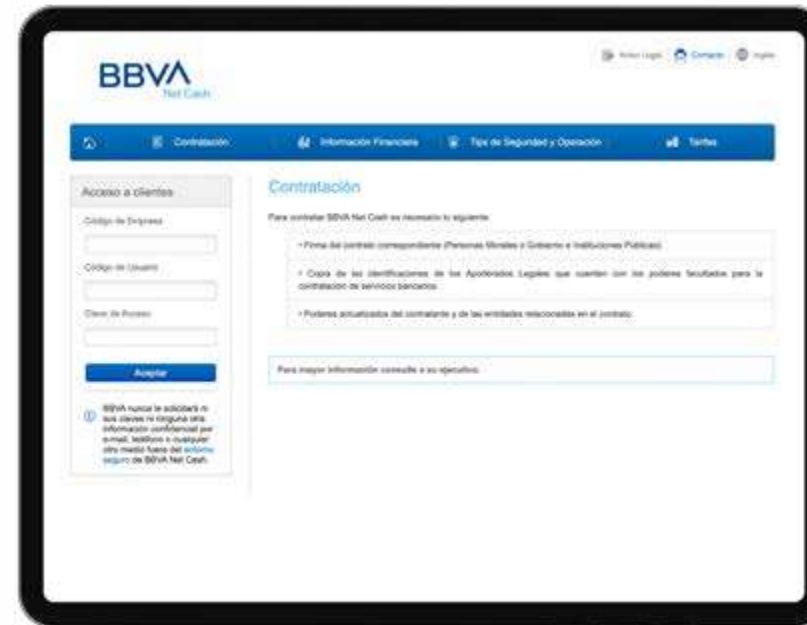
BBVA
Net Cash

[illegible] | Contacto | Inglés

Contratación | Información Financiera | Tips de Seguridad y Operación | Tarifas

Acceso a clientes

Código de Empresa

Código de Usuario

Clave de Acceso

Aceptar

BBVA nunca le solicitará ni sus claves ni ninguna otra información confidencial por e-mail, teléfono o cualquier otro medio fuera del entorno seguro de BBVA Net Cash.

Contratación

Para contratar BBVA Net Cash es necesario lo siguiente:

• Firma del contrato correspondiente (Personas Morales o Gobierno e Instituciones Públicas).

• Copia de las identificaciones de los Apoderados Legales que cuenten con los poderes facultados para la contratación de servicios bancarios.

• Poderes actualizados del contratante y de las entidades relacionadas en el contrato.

Para mayor información consulte a su ejecutivo.